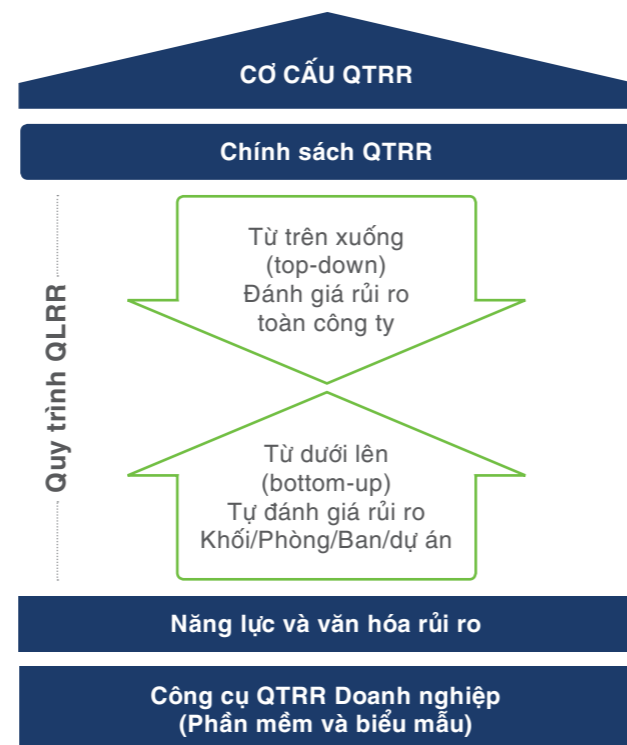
CƠ CẤU QTRR

Chính sách QTRR

Quy trình QLRR

Từ trên xuống
(top-down)
Đánh giá rủi ro
toàn công ty

Từ dưới lên
(bottom-up)
Tự đánh giá rủi ro
Khối/Phòng/Ban/dự án

Năng lực và văn hóa rủi ro

Công cụ QTRR Doanh nghiệp
(Phần mềm và biểu mẫu)